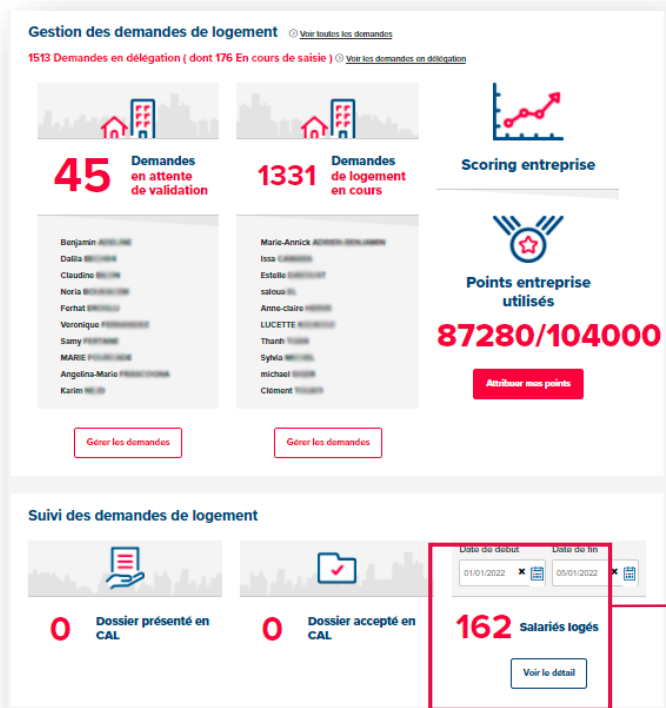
Gestion des demandes de logement Voir toutes les demandes

1513 Demandes en délégation ( dont 176 En cours de saisie ) Voir les demandes en délégation

45 Demandes en attente de validation

Benjamin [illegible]
Dalila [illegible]
Claudine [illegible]
Noria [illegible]
Ferhat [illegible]
Veronique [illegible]
Samy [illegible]
MARIE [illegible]
Angelina-Marie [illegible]
Karim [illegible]

Gérer les demandes

1331 Demandes de logement en cours

Marie-Annick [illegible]
Issa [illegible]
Estelle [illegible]
saloua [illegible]
Anne-claire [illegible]
LUCETTE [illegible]
Thanh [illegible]
Sylvia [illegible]
michael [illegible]
Clément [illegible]

Gérer les demandes

Scoring entreprise

Points entreprise utilisés

87280/104000

Attribuer mes points

Suivi des demandes de logement

0 Dossier présenté en CAL

0 Dossier accepté en CAL

Date de debut
01/01/2022

Date de fin
05/01/2022

162 Salariés logés

Voir le détail